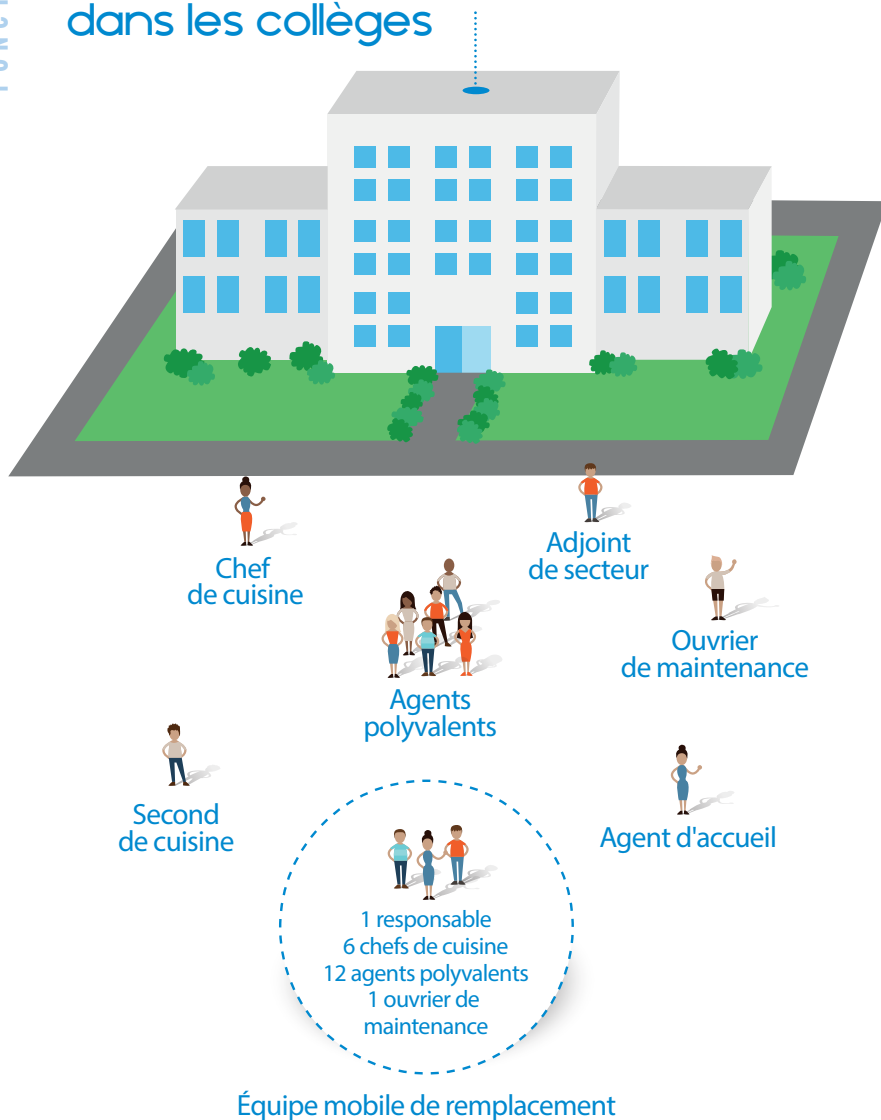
dans les collèges

Chef de cuisine

Adjoint de secteur

Ouvrier de maintenance

Agents polyvalents

Second de cuisine

Agent d'accueil

1 responsable
6 chefs de cuisine
12 agents polyvalents
1 ouvrier de maintenance

Équipe mobile de remplacement